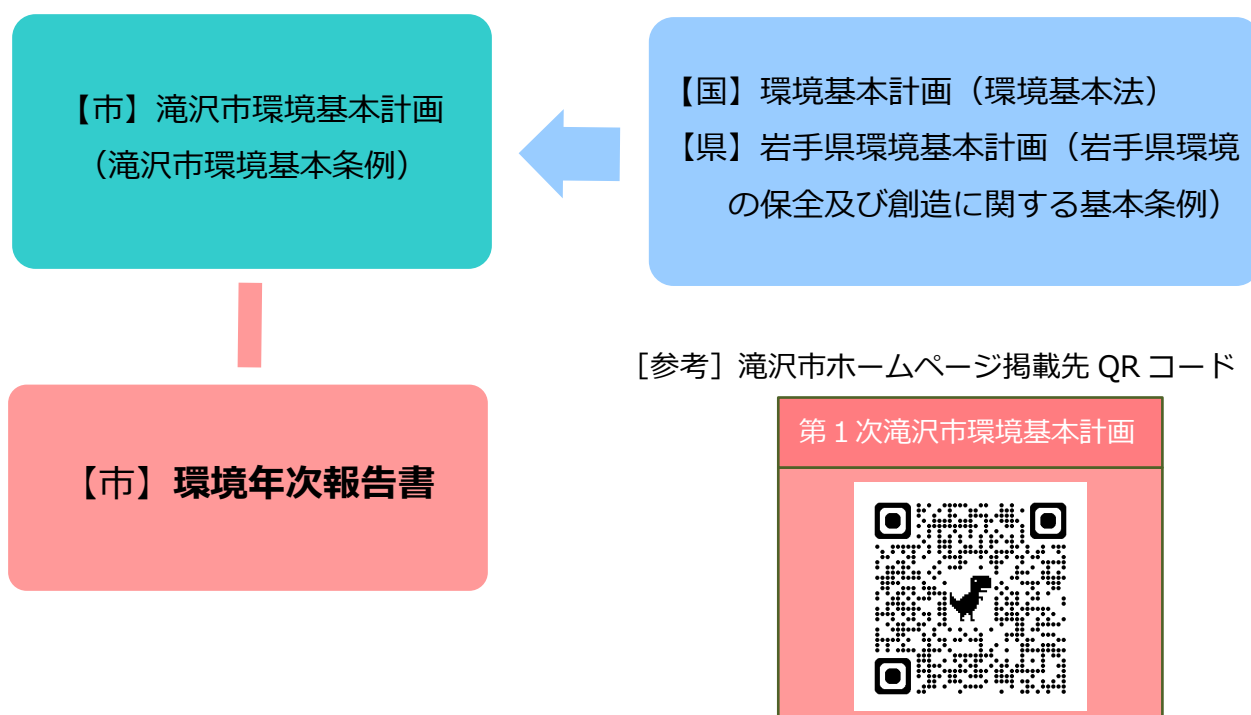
【市】滝沢市環境基本計画
（滝沢市環境基本条例）

【国】環境基本計画（環境基本法）
【県】岩手県環境基本計画（岩手県環境の保全及び創造に関する基本条例）

【市】環境年次報告書

［参考］滝沢市ホームページ掲載先 QR コード

第１次滝沢市環境基本計画